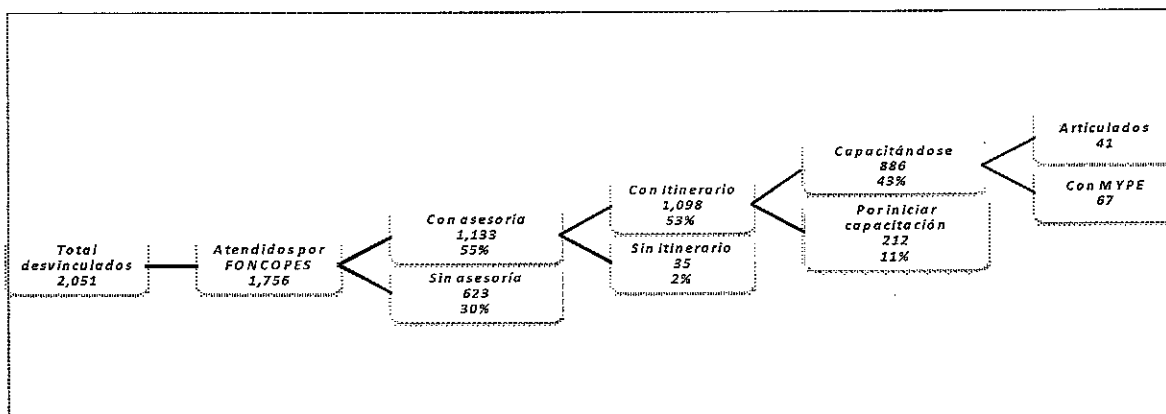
Total desvinculados 2,051

Atendidos por FONCOPES 1,756

Con asesoría 1,133 55%

Sin asesoría 623 30%

Con Itinerario 1,098 53%

Sin Itinerario 35 2%

Capacitándose 886 43%

Por iniciar capacitación 212 11%

Articulados 41

Con MYPE 67